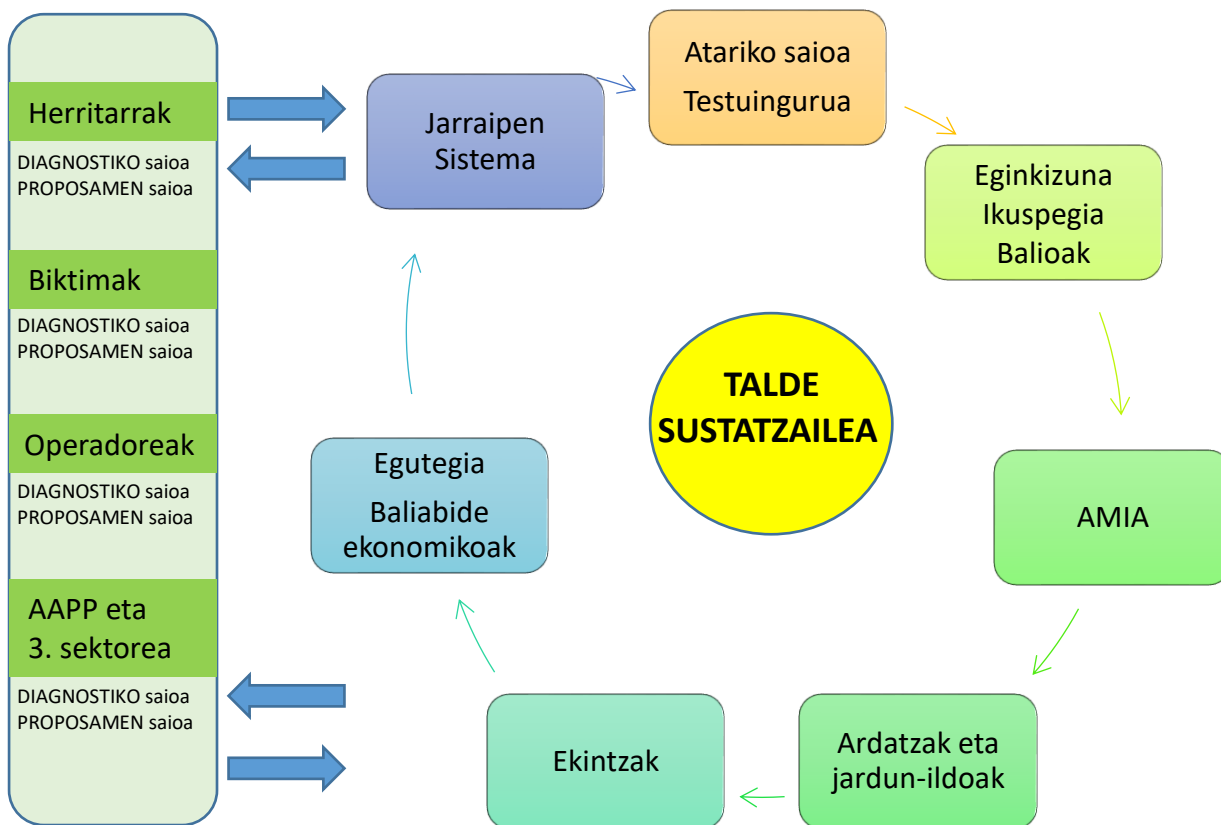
Herritarrak

DIAGNOSTIKO saioa
PROPOSAMEN saioa

Biktimak

DIAGNOSTIKO saioa
PROPOSAMEN saioa

Operadoreak

DIAGNOSTIKO saioa
PROPOSAMEN saioa

AAPP eta 3. sektorea

DIAGNOSTIKO saioa
PROPOSAMEN saioa

Jarraipen Sistema

Atariko saioa
Testuingurua

Eginkizuna
Ikuspegia
Balioak

TALDE SUSTATZAILEA

AMIA

Ardatzak eta jardun-ildoak

Ekintzak

Egutegia
Baliabide ekonomikoak